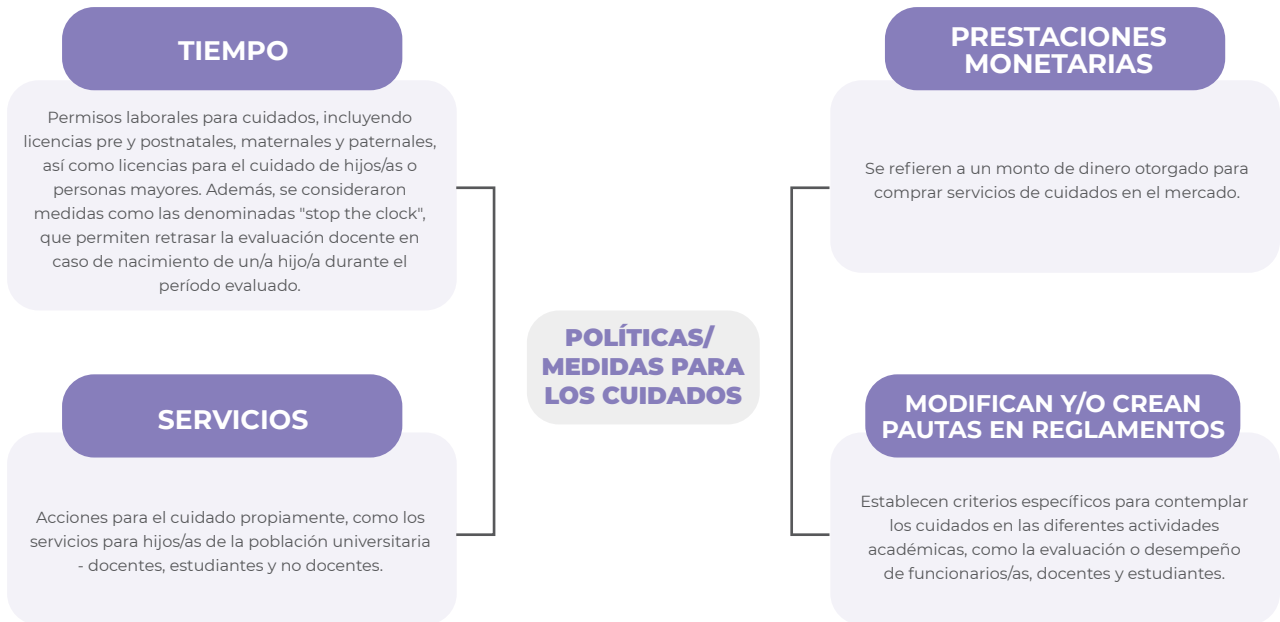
TIEMPO

Permisos laborales para cuidados, incluyendo licencias pre y postnatales, maternales y paternales, así como licencias para el cuidado de hijos/as o personas mayores. Además, se consideraron medidas como las denominadas "stop the clock", que permiten retrasar la evaluación docente en caso de nacimiento de un/a hijo/a durante el período evaluado.

SERVICIOS

Acciones para el cuidado propiamente, como los servicios para hijos/as de la población universitaria - docentes, estudiantes y no docentes.

POLÍTICAS/ MEDIDAS PARA LOS CUIDADOS

PRESTACIONES MONETARIAS

Se refieren a un monto de dinero otorgado para comprar servicios de cuidados en el mercado.

MODIFICAN Y/O CREAN PAUTAS EN REGLAMENTOS

Establecen criterios específicos para contemplar los cuidados en las diferentes actividades académicas, como la evaluación o desempeño de funcionarios/as, docentes y estudiantes.